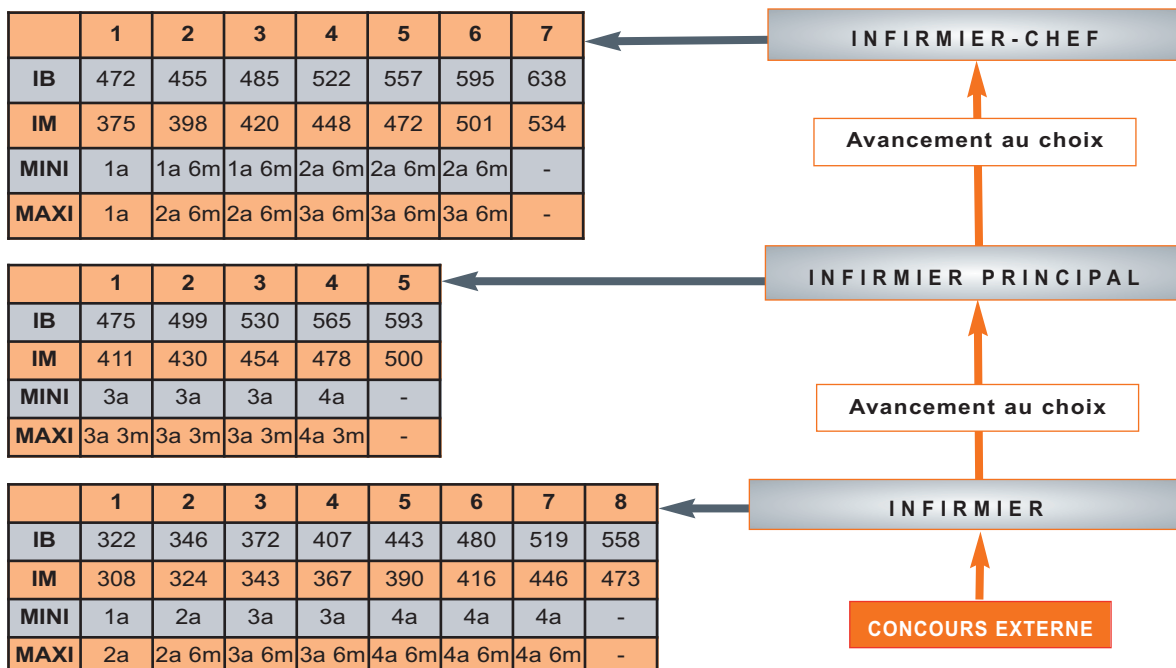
| | 1 | 2 | 3 | 4 | 5 | 6 | 7 |
|---|---|---|---|---|---|---|---|
| IB | 472 | 455 | 485 | 522 | 557 | 595 | 638 |
| IM | 375 | 398 | 420 | 448 | 472 | 501 | 534 |
| MINI | 1a | 1a 6m | 1a 6m | 2a 6m | 2a 6m | 2a 6m | - |
| MAXI | 1a | 2a 6m | 2a 6m | 3a 6m | 3a 6m | 3a 6m | - |

INFIRMIER-CHEF

Avancement au choix

| | 1 | 2 | 3 | 4 | 5 |
|---|---|---|---|---|---|
| IB | 475 | 499 | 530 | 565 | 593 |
| IM | 411 | 430 | 454 | 478 | 500 |
| MINI | 3a | 3a | 3a | 4a | - |
| MAXI | 3a 3m | 3a 3m | 3a 3m | 4a 3m | - |

INFIRMIER PRINCIPAL

Avancement au choix

| | 1 | 2 | 3 | 4 | 5 | 6 | 7 | 8 |
|---|---|---|---|---|---|---|---|---|
| IB | 322 | 346 | 372 | 407 | 443 | 480 | 519 | 558 |
| IM | 308 | 324 | 343 | 367 | 390 | 416 | 446 | 473 |
| MINI | 1a | 2a | 3a | 3a | 4a | 4a | 4a | - |
| MAXI | 2a | 2a 6m | 3a 6m | 3a 6m | 4a 6m | 4a 6m | 4a 6m | - |

INFIRMIER

CONCOURS EXTERNE